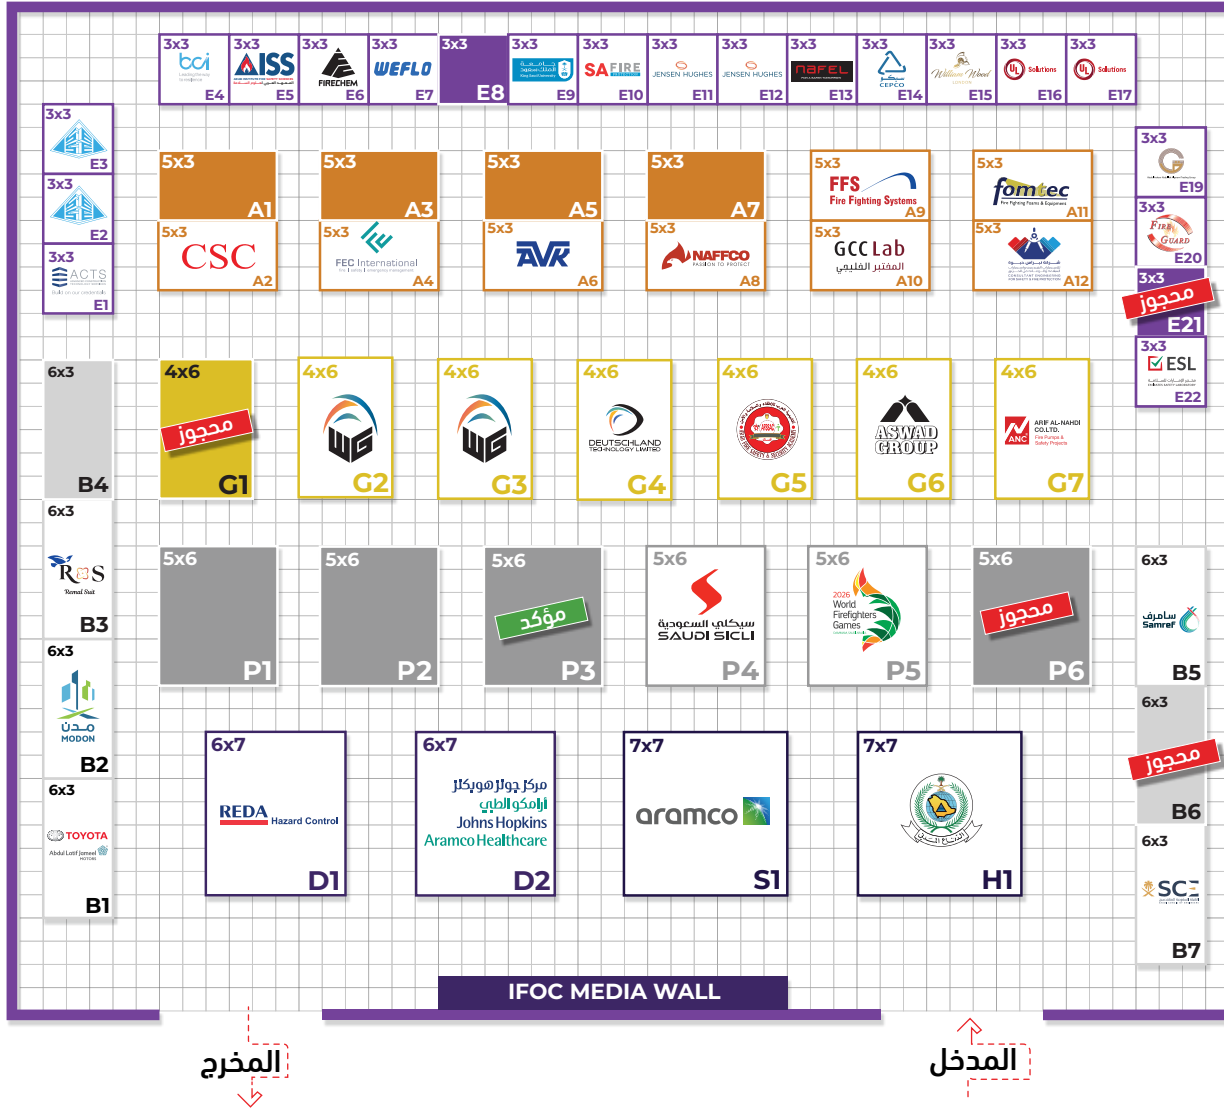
3x3 bci E4
3x3 AISS E5
3x3 FIRECHEM E6
3x3 WEFLO E7
3x3 E8
3x3 جامعة الملك سعود E9
3x3 SAFIRE E10
3x3 JENSEN HUGHES E11
3x3 JENSEN HUGHES E12
3x3 nafel E13
3x3 CEPCO E14
3x3 William Wood E15
3x3 UL Solutions E16
3x3 UL Solutions E17

3x3 E3
3x3 E2
3x3 ACTS E1

5x3 A1
5x3 A3
5x3 A5
5x3 A7
5x3 FFS Fire Fighting Systems A9
5x3 fomtec A11
5x3 CSC A2
5x3 FEC International A4
5x3 AVK A6
5x3 NAFFCO A8
5x3 GCC Lab المختبر الخليجي A10
5x3 A12

3x3 E19
3x3 Fire Guard E20
3x3 محجوز E21
3x3 ESL E22

6x3 B4
4x6 محجوز G1
4x6 G2
4x6 G3
4x6 DEUTSCHLAND TECHNOLOGY LIMITED G4
4x6 G5
4x6 ASWAD GROUP G6
4x6 ANC ARIF AL-NAHDI CO.LTD. G7

6x3 R&S B3
6x3 مدن MODON B2
6x3 TOYOTA Abdul Latif Jameel B1

5x6 P1
5x6 P2
5x6 مؤكد P3
5x6 سيكلي السعودية SAUDI SICLI P4
5x6 2026 World Firefighters Games P5
5x6 محجوز P6

6x3 سامرف Samref B5
6x3 محجوز B6
6x3 SCE B7

6x7 REDA Hazard Control D1
6x7 مركز جونز هوبكنز أرامكو الطبي Johns Hopkins Aramco Healthcare D2
7x7 aramco S1
7x7 H1

IFOC MEDIA WALL

المخرج
المدخل